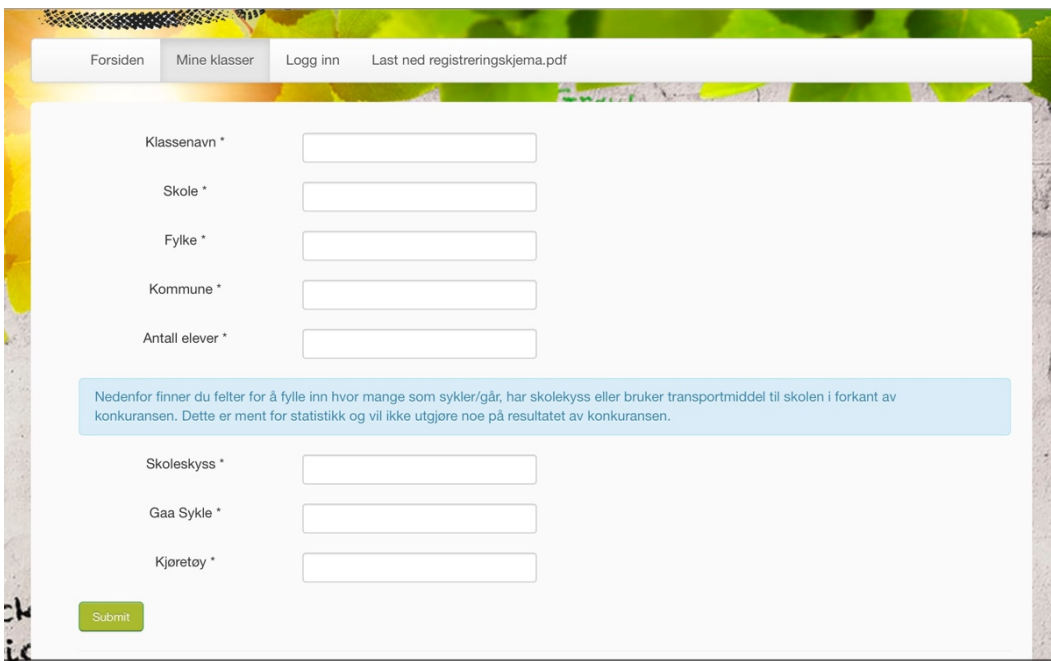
Forsiden Mine klasser Logg inn Last ned registreringskjema.pdf

Klassenavn *

Skole *

Fylke *

Kommune *

Antall elever *

Nedenfor finner du felter for å fylle inn hvor mange som sykler/går, har skolekyss eller bruker transportmiddel til skolen i forkant av konkuransen. Dette er ment for statistikk og vil ikke utgjøre noe på resultatet av konkuransen.

Skoleskyss *

Gaa Sykle *

Kjøretøy *

Submit